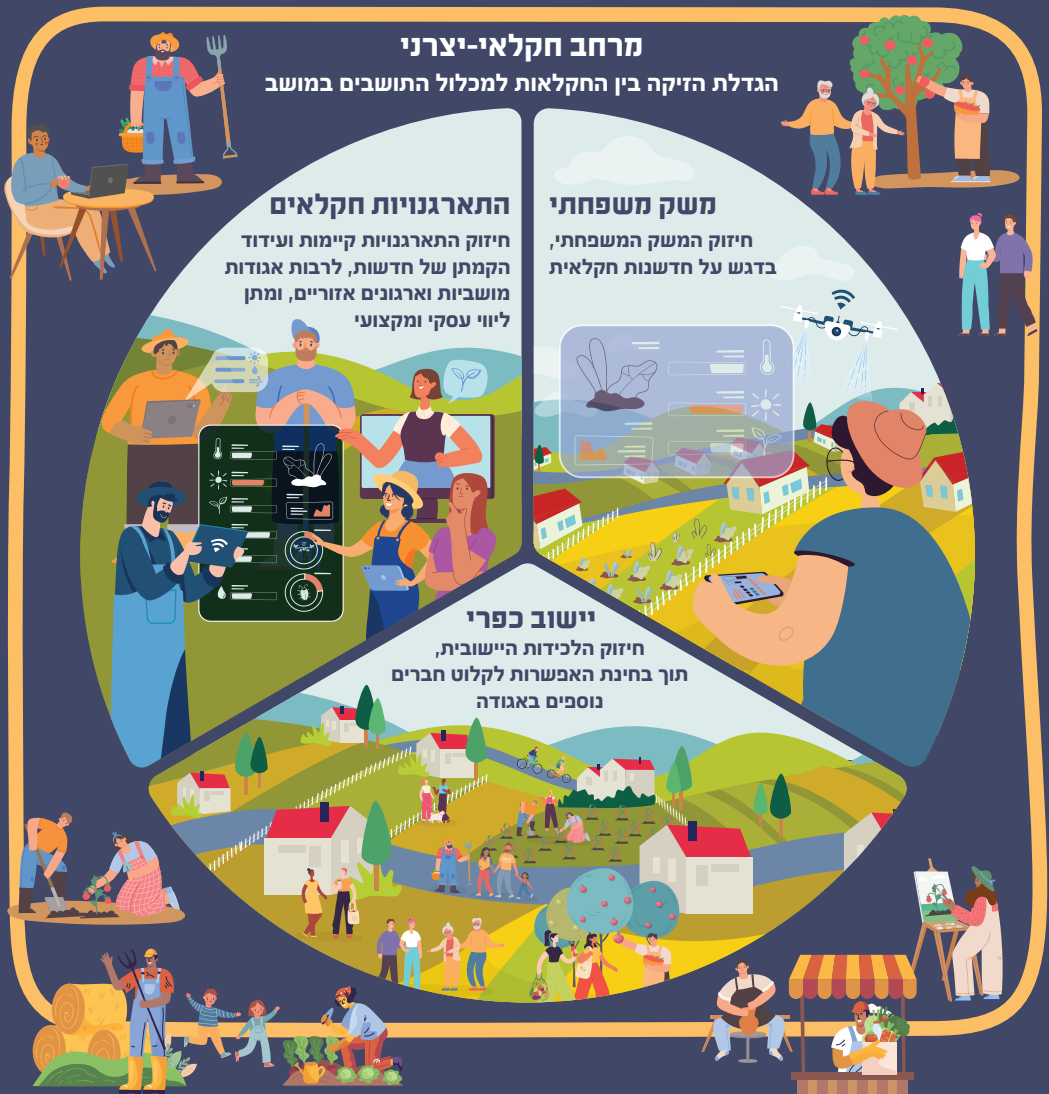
מרחב חקלאי-יצרני
הגדלת הזיקה בין החקלאות למכלול התושבים במושב

התארגנויות חקלאים
חיזוק התארגנויות קיימות ועידוד הקמתן של חדשות, לרבות אגודות מושביות וארגונים אזוריים, ומתן ליווי עסקי ומקצועי

משק משפחתי
חיזוק המשק המשפחתי, בדגש על חדשנות חקלאית

יישוב כפרי
חיזוק הלכידות היישובית, תוך בחינת האפשרות לקלוט חברים נוספים באגודה